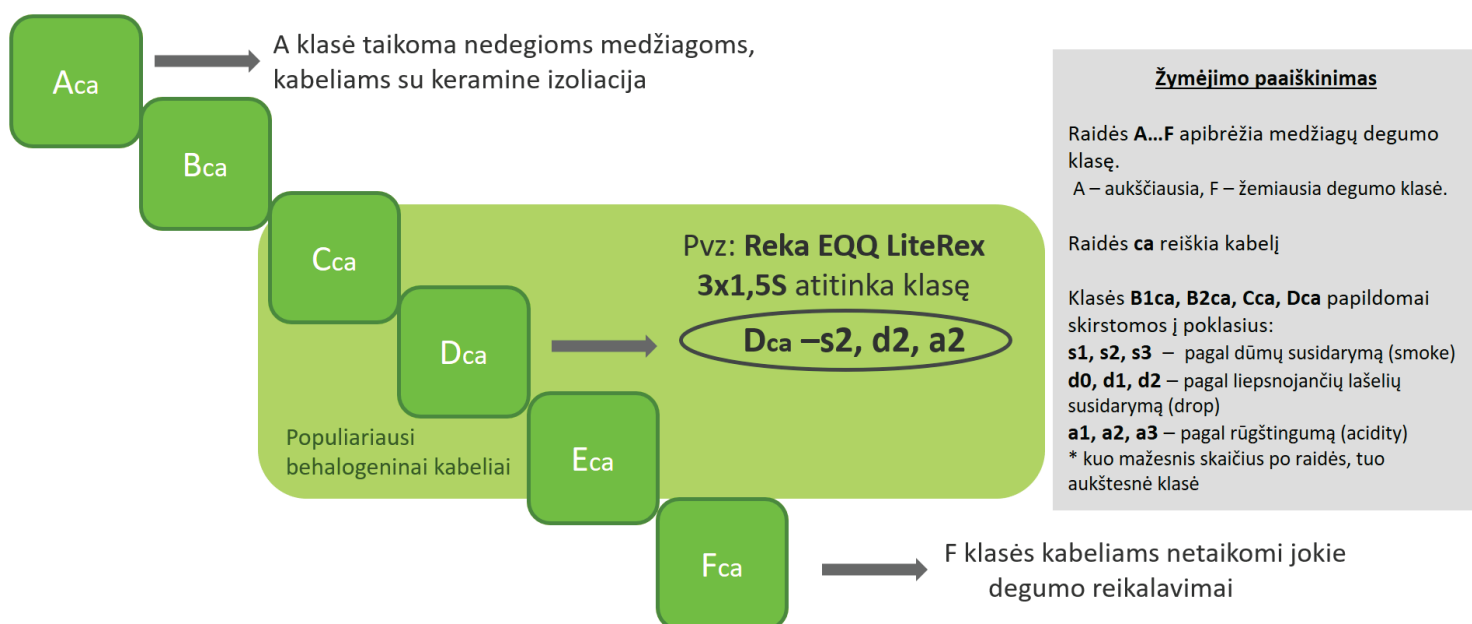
Aca

A klasė taikoma nedegioms medžiagoms, kabeliams su keramine izoliacija

Bca

Cca

Dca

Pvz: **Reka EQQ LiteRex 3x1,5S** atitinka klasę

Dca –s2, d2, a2

Populiariausi behalogeniniai kabeliai

Eca

Fca

F klasės kabeliams netaikomi jokie degumo reikalavimai

Žymėjimo paaiškinimas

Raidės **A…F** apibrėžia medžiagų degumo klasę.
A – aukščiausia, F – žemiausia degumo klasė.

Raidės **ca** reiškia kabelį

Klasės **B1ca, B2ca, Cca, Dca** papildomai skirstomos į poklasius:
**s1, s2, s3** – pagal dūmų susidarymą (smoke)
**d0, d1, d2** – pagal liepsnojančių lašelių susidarymą (drop)
**a1, a2, a3** – pagal rūgštingumą (acidity)
* kuo mažesnis skaičius po raidės, tuo aukštesnė klasė